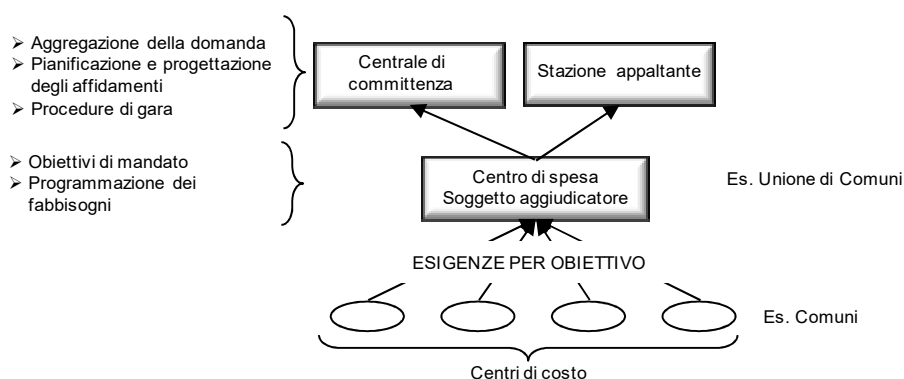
➢ Aggregazione della domanda
➢ Pianificazione e progettazione degli affidamenti
➢ Procedure di gara

Centrale di committenza

Stazione appaltante

➢ Obiettivi di mandato
➢ Programmazione dei fabbisogni

Centro di spesa
Soggetto aggiudicatore

Es. Unione di Comuni

ESIGENZE PER OBIETTIVO

Es. Comuni

Centri di costo